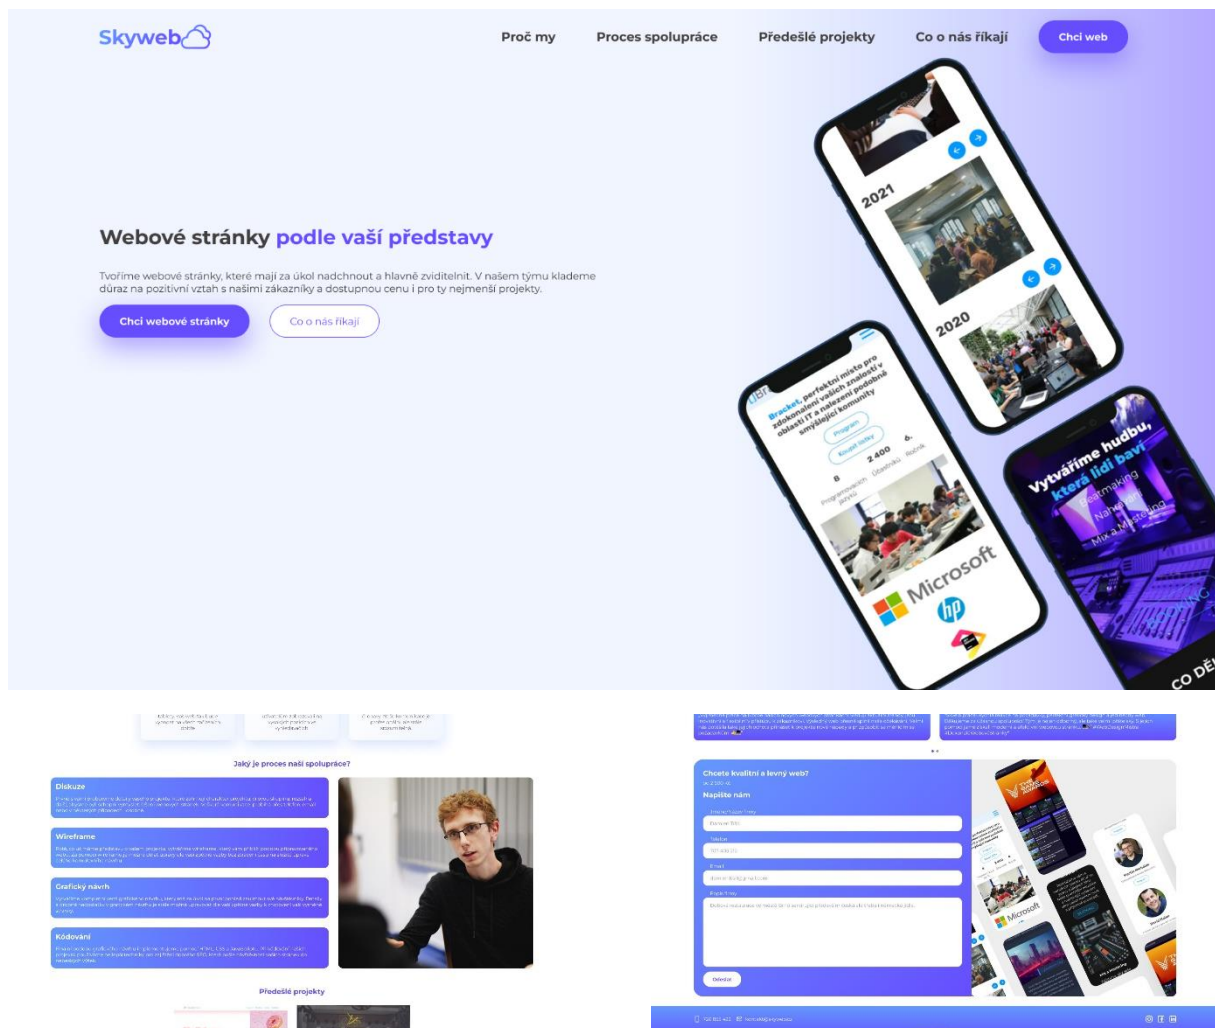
Skyweb

Proč my Proces spolupráce Předešlé projekty Co o nás říkají Chci web

Webové stránky podle vaší představy

Tvoříme webové stránky, které mají za úkol nadchnout a hlavně zviditelnit. V našem týmu klademe důraz na pozitivní vztah s našimi zákazníky a dostupnou cenu i pro ty nejmenší projekty.

Chci webové stránky Co o nás říkají

2021

2020

Bracket, perfektní místo pro zdokonalení vašich znalostí v oblasti IT a nalezení podobně smýšlející komunity

Program

8 Programovacích jazyků 2 400 Účastníků 6. Ročník

Microsoft

hp

Vytváříme hudbu, která lidi baví

Beatmaking

Nahrávání

Mix a Mastering

CO DĚ

Jaký je proces naší spolupráce?

Diskuze

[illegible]

Wireframe

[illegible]

Grafický návrh

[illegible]

Kódování

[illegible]

Předešlé projekty

Chcete kvalitní a levný web?

Napište nám

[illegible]

Odeslat

Microsoft